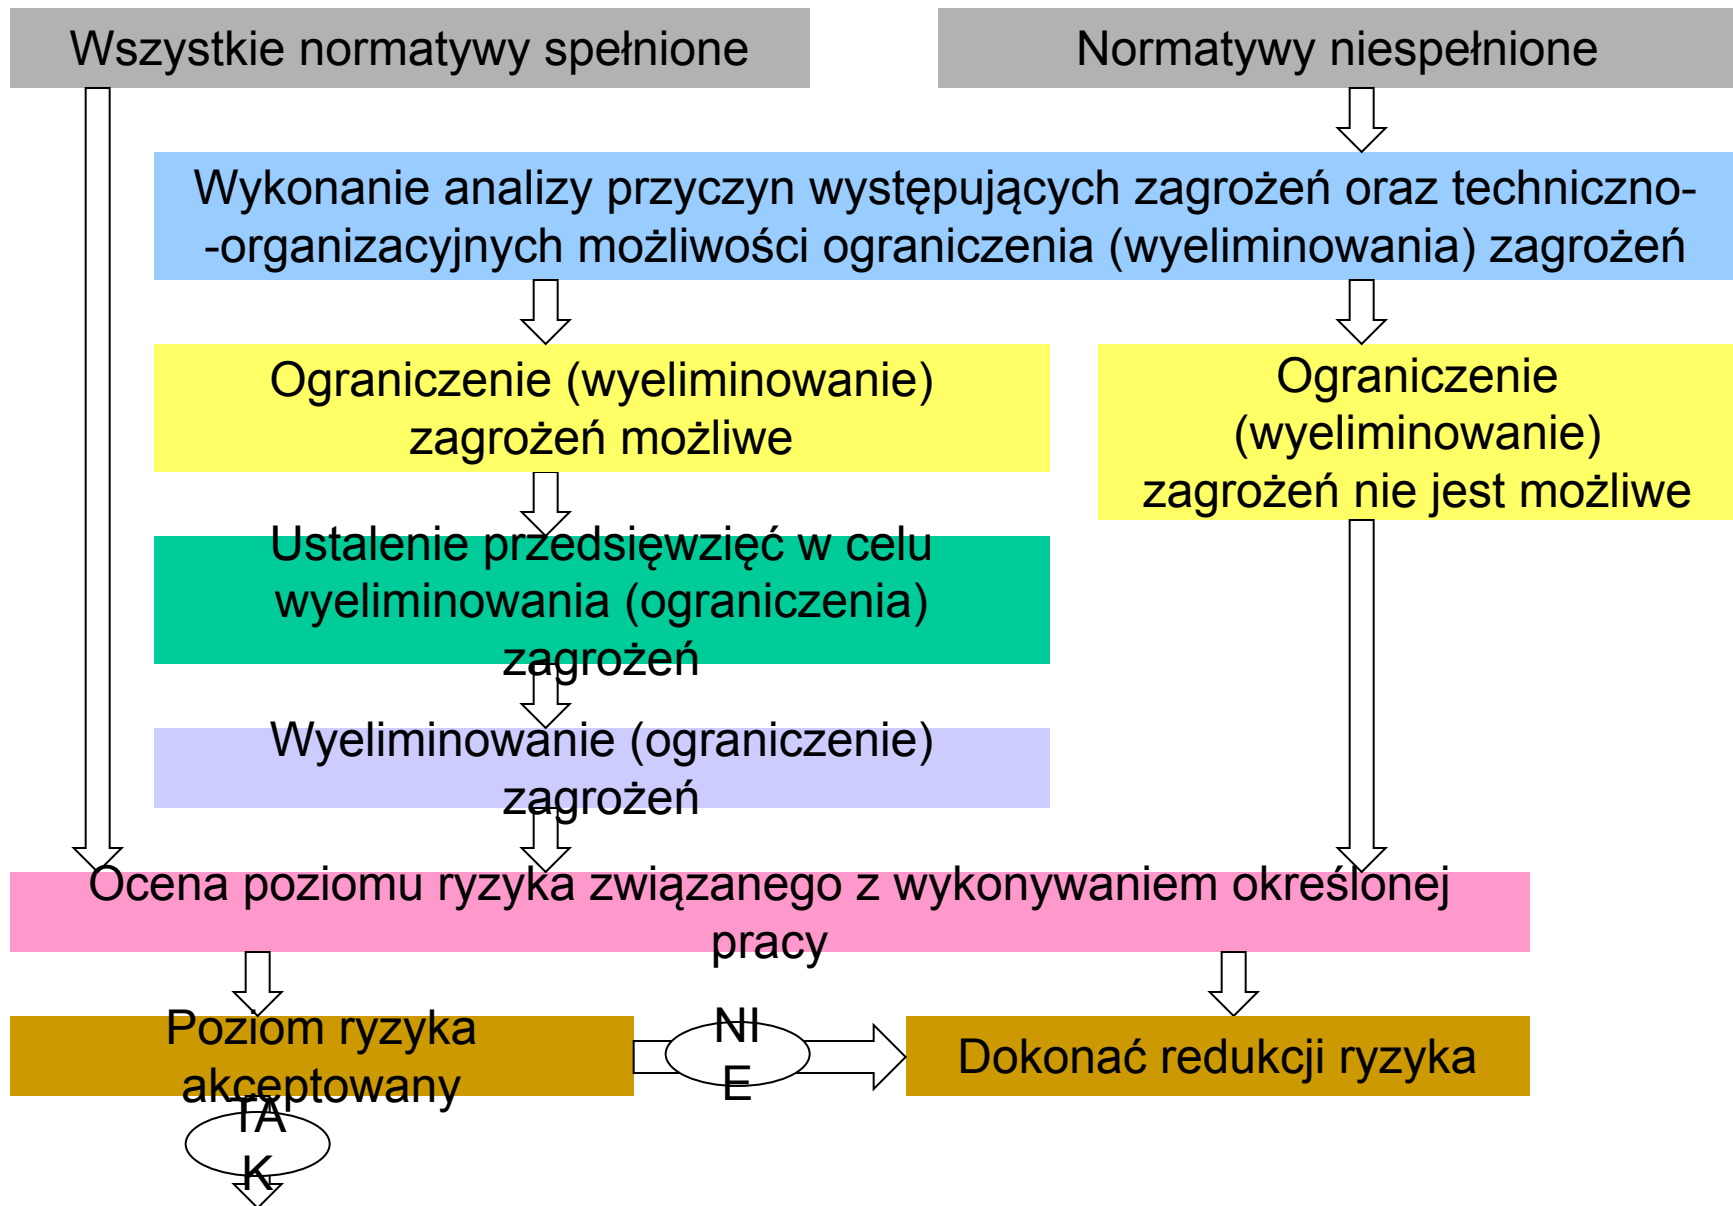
Wszystkie normatywy spełnione

Normatywy niespełnione

Wykonanie analizy przyczyn występujących zagrożeń oraz techniczno-organizacyjnych możliwości ograniczenia (wyeliminowania) zagrożeń

Ograniczenie (wyeliminowanie) zagrożeń możliwe

Ograniczenie (wyeliminowanie) zagrożeń nie jest możliwe

Ustalenie przedsięwzięć w celu wyeliminowania (ograniczenia) zagrożeń

Wyeliminowanie (ograniczenie) zagrożeń

Ocena poziomu ryzyka związanego z wykonywaniem określonej pracy

Poziom ryzyka akceptowany

NIE

Dokonać redukcji ryzyka

TAK